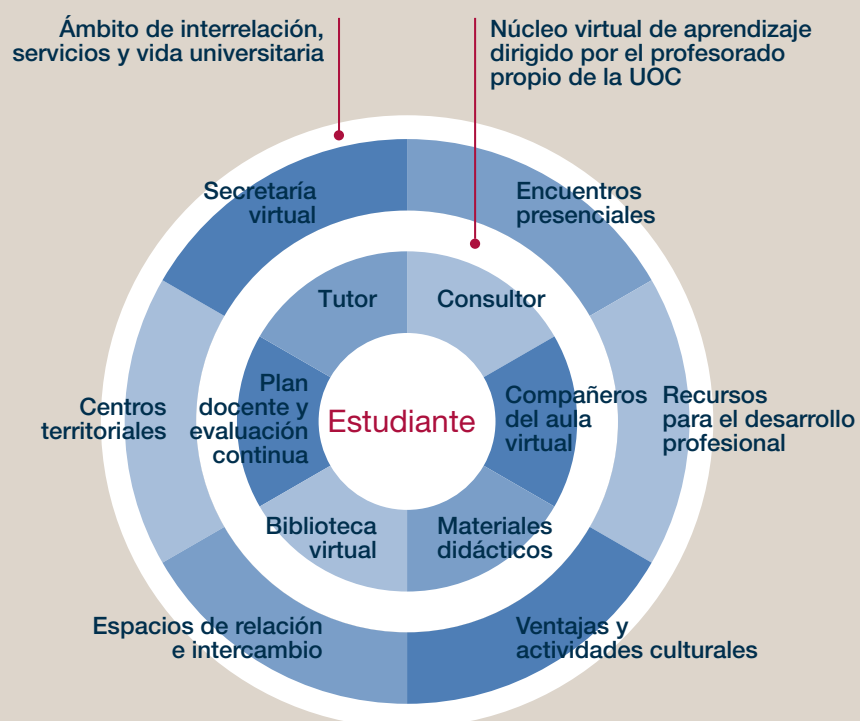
Ámbito de interrelación, servicios y vida universitaria

Núcleo virtual de aprendizaje dirigido por el profesorado propio de la UOC

Secretaría virtual

Encuentros presenciales

Tutor

Consultor

Plan docente y evaluación continua

Estudiante

Compañeros del aula virtual

Centros territoriales

Recursos para el desarrollo profesional

Biblioteca virtual

Materiales didácticos

Espacios de relación e intercambio

Ventajas y actividades culturales